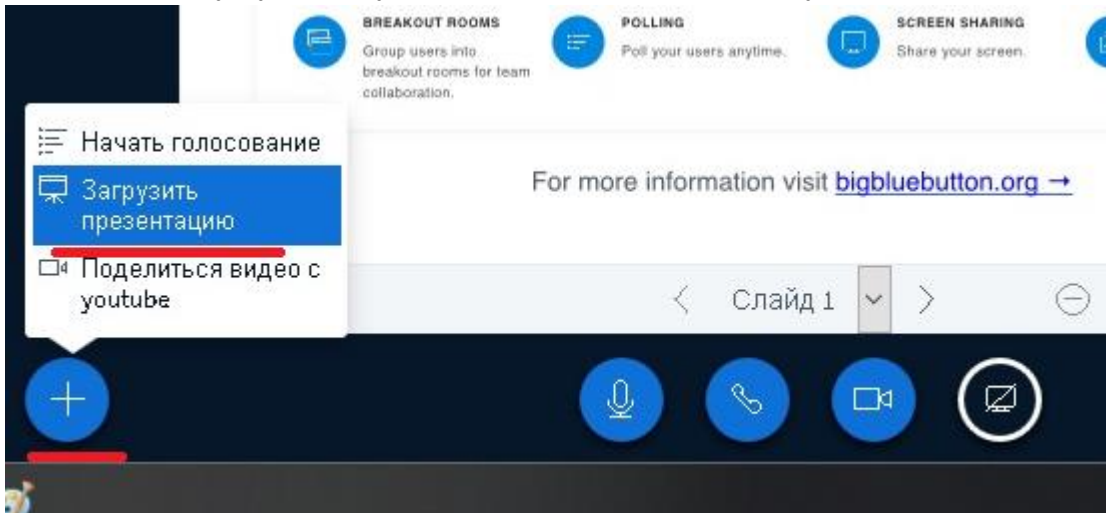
BREAKOUT ROOMS
Group users into breakout rooms for team collaboration.

POLLING
Poll your users anytime.

SCREEN SHARING
Share your screen.

Начать голосование

Загрузить презентацию

Поделиться видео с youtube

For more information visit bigbluebutton.org →

Слайд 1